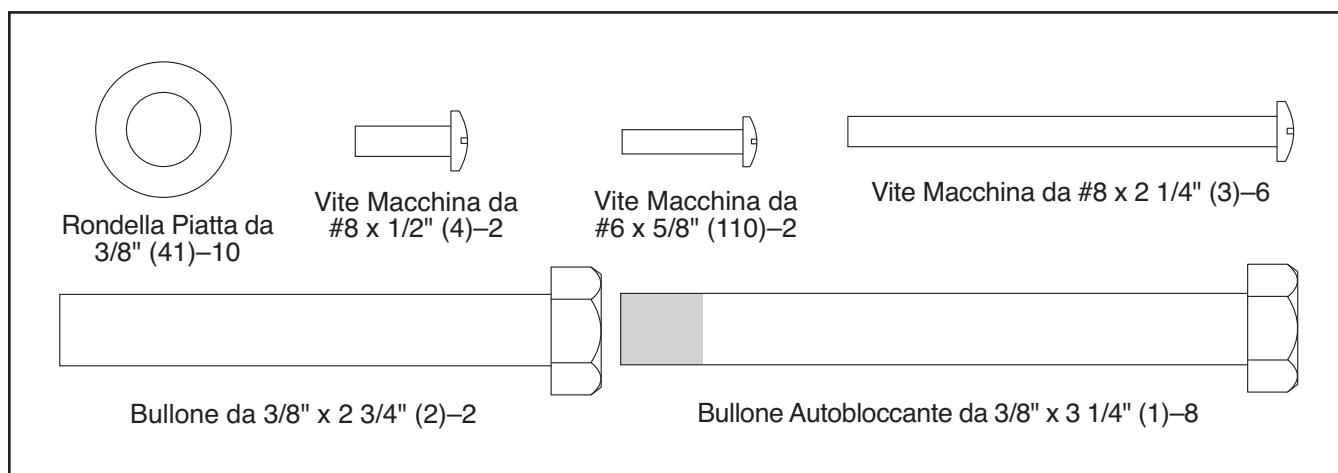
Rondella Piatta da 3/8" (41)–10

Vite Macchina da #8 x 1/2" (4)–2

Vite Macchina da #6 x 5/8" (110)–2

Vite Macchina da #8 x 2 1/4" (3)–6

Bullone da 3/8" x 2 3/4" (2)–2

Bullone Autobloccante da 3/8" x 3 1/4" (1)–8